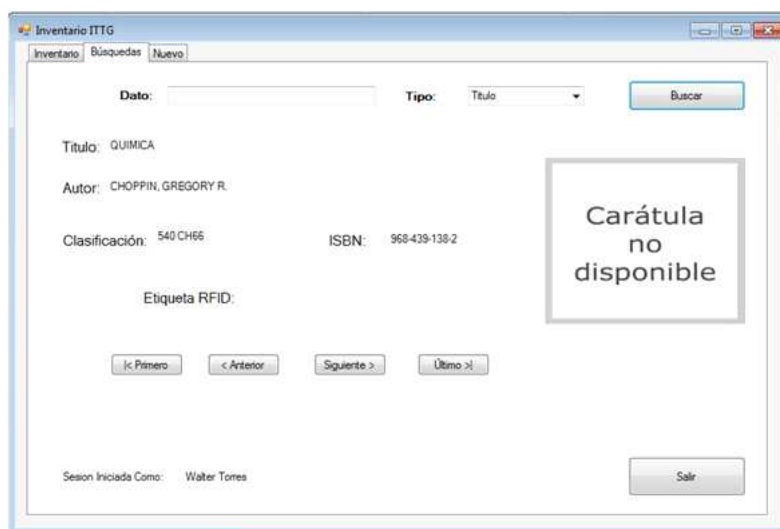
Inventario ITTG

Inventario | Búsquedas | Nuevo

Dato:

Tipo: Titulo

Buscar

Titulo: QUIMICA

Autor: CHOPPIN, GREGORY R.

Clasificación: 540 CH66

ISBN: 968-439-138-2

Carátula no disponible

Etiqueta RFID:

|< Primero

< Anterior

Siguiente >

Último >|

Sesion Iniciada Como: Walter Torres

Salir